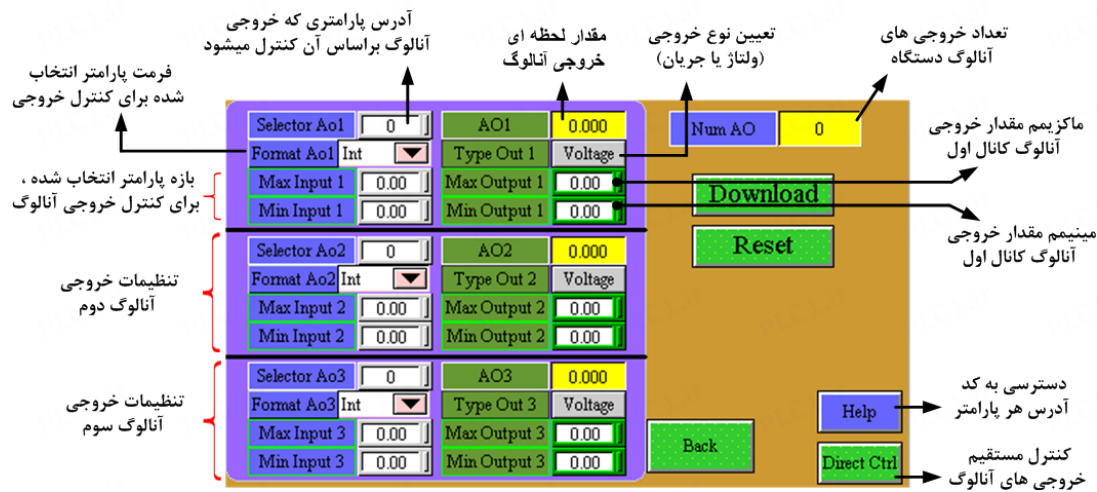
آدرس پارامتری که خروجی آنالوگ براساس آن کنترل میشود

مقدار لحظه ای خروجی آنالوگ

تعیین نوع خروجی (ولتاژ یا جریان)

تعداد خروجی های آنالوگ دستگاه

فرمت پارامتر انتخاب شده برای کنترل خروجی

| Selector Ao1 | 0 | AO1 | 0.000 |
|---|---|---|---|
| Format Ao1 | Int | Type Out 1 | Voltage |
| Max Input 1 | 0.00 | Max Output 1 | 0.00 |
| Min Input 1 | 0.00 | Min Output 1 | 0.00 |

Num AO 0

ماکزیمم مقدار خروجی آنالوگ کانال اول

بازه پارامتر انتخاب شده ، برای کنترل خروجی آنالوگ

Download

Reset

مینیمم مقدار خروجی آنالوگ کانال اول

تنظیمات خروجی آنالوگ دوم

| Selector Ao2 | 0 | AO2 | 0.000 |
|---|---|---|---|
| Format Ao2 | Int | Type Out 2 | Voltage |
| Max Input 2 | 0.00 | Max Output 2 | 0.00 |
| Min Input 2 | 0.00 | Min Output 2 | 0.00 |

تنظیمات خروجی آنالوگ سوم

| Selector Ao3 | 0 | AO3 | 0.000 |
|---|---|---|---|
| Format Ao3 | Int | Type Out 3 | Voltage |
| Max Input 3 | 0.00 | Max Output 3 | 0.00 |
| Min Input 3 | 0.00 | Min Output 3 | 0.00 |

Back

Help

دسترسی به کد آدرس هر پارامتر

Direct Ctrl

کنترل مستقیم خروجی های آنالوگ